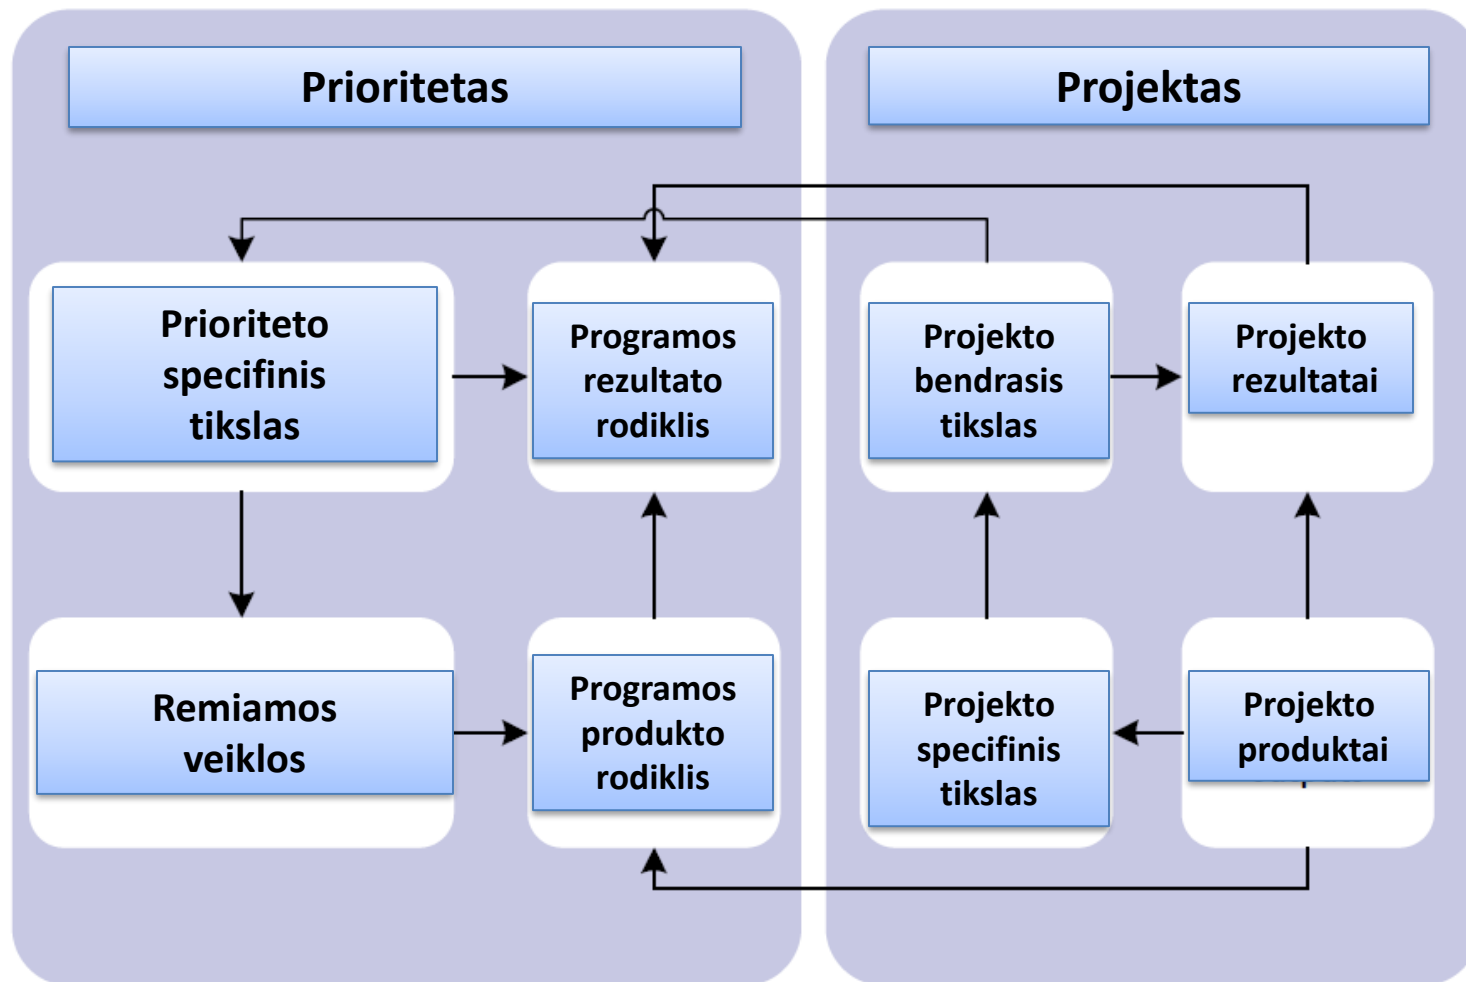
Prioritetas

Projektas

Prioriteto specifinis tikslas

Programos rezultato rodiklis

Projekto bendrasis tikslas

Projekto rezultatai

Remiamos veiklos

Programos produkto rodiklis

Projekto specifinis tikslas

Projekto produktai